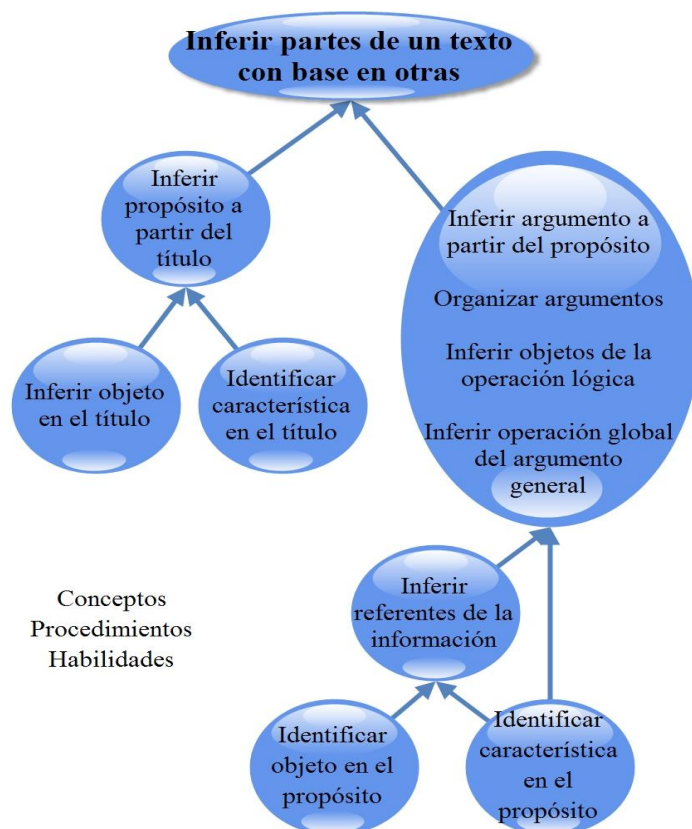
Inferir partes de un texto con base en otras

Inferir propósito a partir del título

Inferir argumento a partir del propósito

Organizar argumentos

Inferir objetos de la operación lógica

Inferir operación global del argumento general

Inferir objeto en el título

Identificar característica en el título

Conceptos
Procedimientos
Habilidades

Inferir referentes de la información

Identificar objeto en el propósito

Identificar característica en el propósito